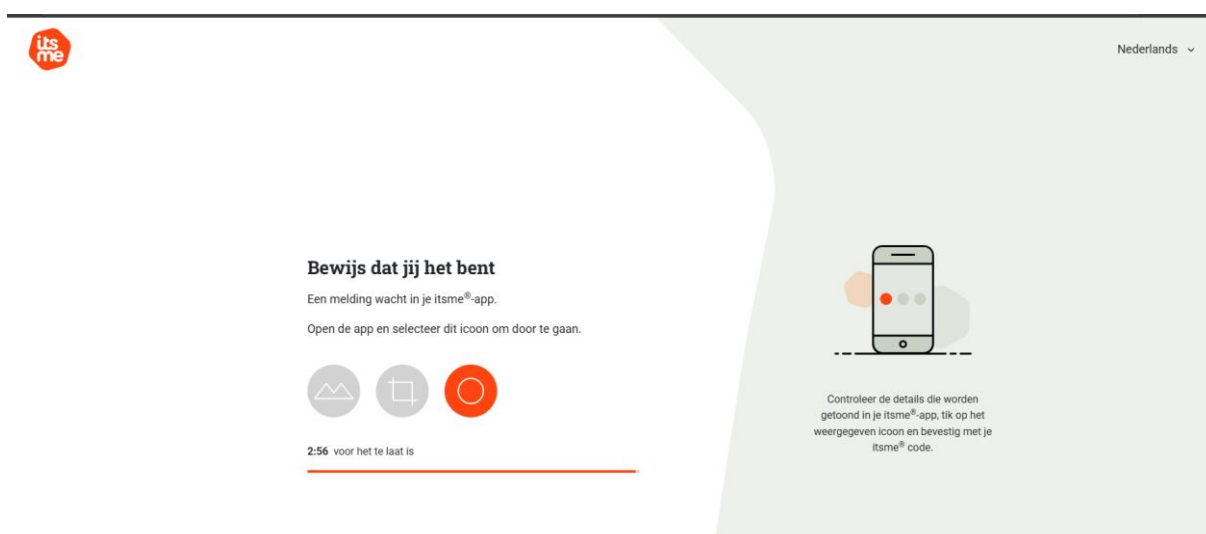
its me

Nederlands

Bewijs dat jij het bent

Een melding wacht in je itsme®-app.

Open de app en selecteer dit icoon om door te gaan.

2:56 voor het te laat is

Controleer de details die worden getoond in je itsme®-app, tik op het weergegeven icoon en bevestig met je itsme® code.